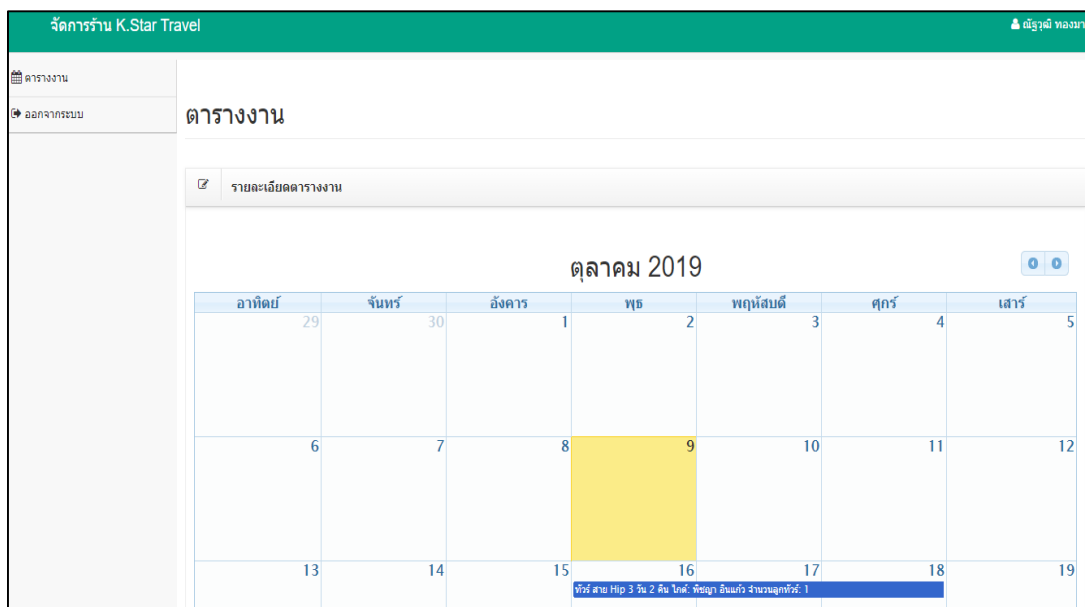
จัดการร้าน K.Star Travel

ณัฐวุฒิ ทองมา

ตารางงาน

ออกจากระบบ

ตารางงาน

รายละเอียดตารางงาน

ตุลาคม 2019

| อาทิตย์ | จันทร์ | อังคาร | พุธ | พฤหัสบดี | ศุกร์ | เสาร์ |
|---|---|---|---|---|---|---|
| 29 | 30 | 1 | 2 | 3 | 4 | 5 |
| 6 | 7 | 8 | 9 | 10 | 11 | 12 |
| 13 | 14 | 15 | 16 ทัวร์ สาย Hip 3 วัน 2 คืน ไกด์: พิชญา อินแก้ว จำนวนลูกทัวร์: 1 | 17 | 18 | 19 |